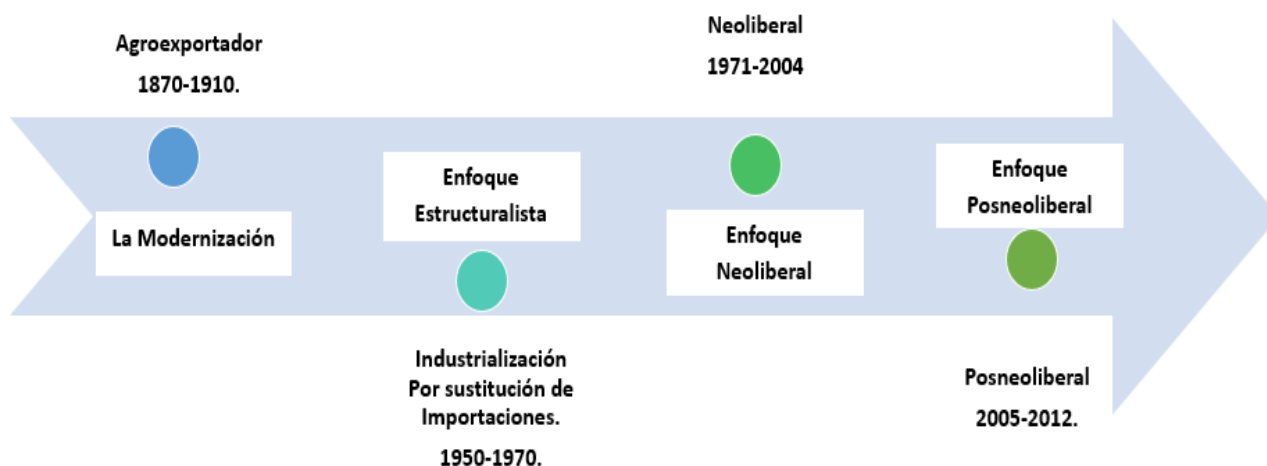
Agroexportador

1870-1910.

La Modernización

Enfoque Estructuralista

Industrialización Por sustitución de Importaciones.

1950-1970.

Neoliberal

1971-2004

Enfoque Neoliberal

Enfoque Posneoliberal

Posneoliberal

2005-2012.